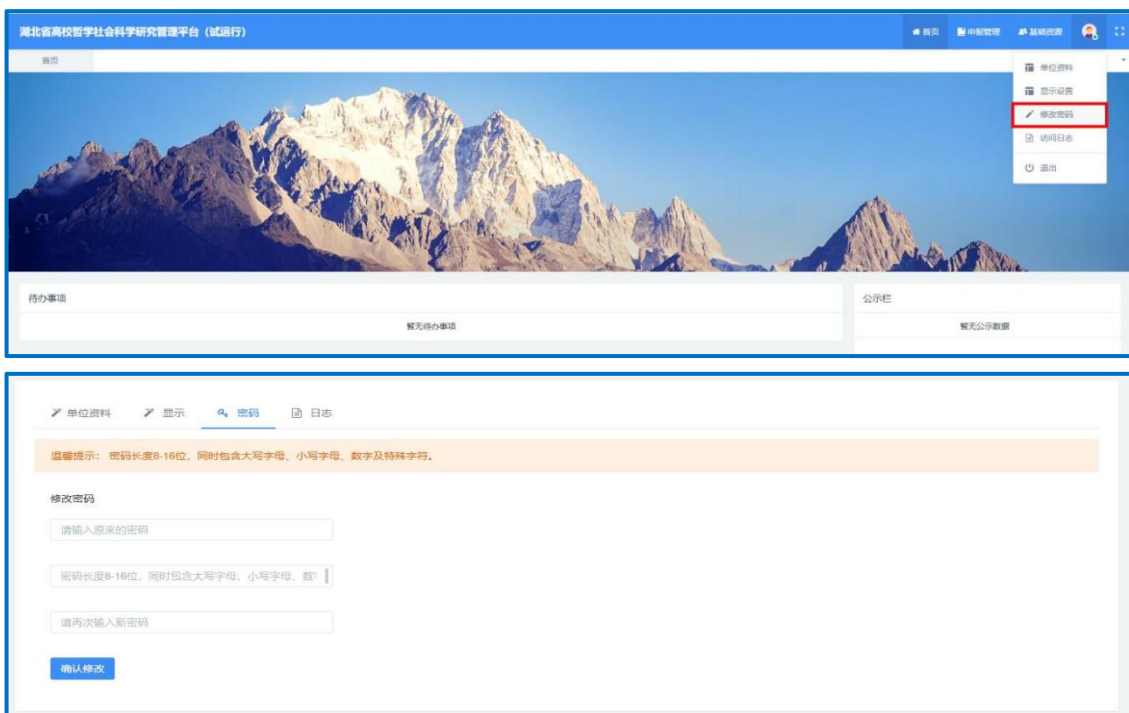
湖北省高校哲学社会科学研究管理平台（试运行）

首页　申报管理　基础资源

首页

单位资料
显示设置
修改密码
访问日志
退出

待办事项

暂无待办事项

公示栏

暂无公示数据

单位资料　显示　密码　日志

温馨提示：密码长度8-16位，同时包含大写字母、小写字母、数字及特殊字符。

修改密码

请输入原来的密码

密码长度8-16位，同时包含大写字母、小写字母、数字

请再次输入新密码

确认修改